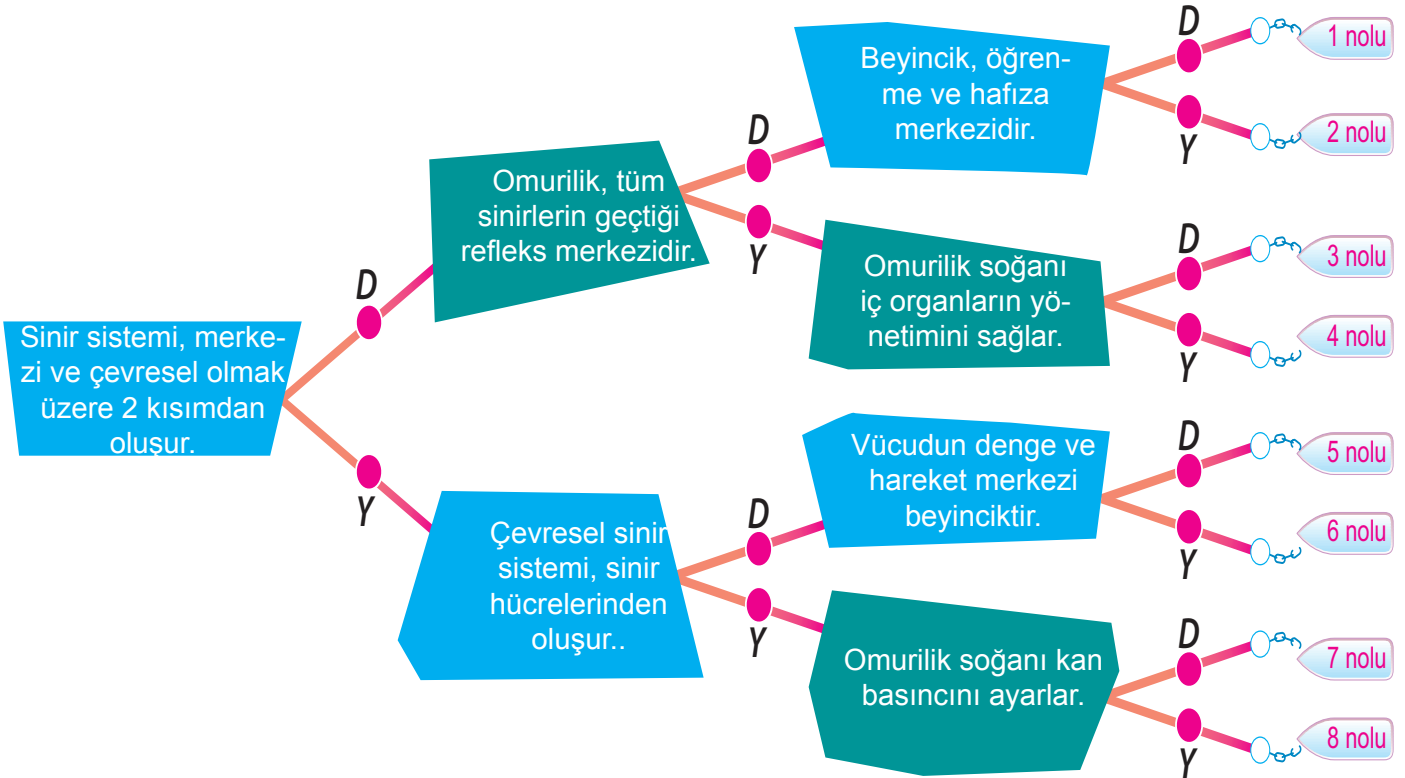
Sinir sistemi, merkezi ve çevresel olmak üzere 2 kısımdan oluşur.

D

Omurilik, tüm sinirlerin geçtiği refleks merkezidir.

D

Beyincik, öğrenme ve hafıza merkezidir.

D

1 nolu

Y

2 nolu

Y

Omurilik soğanı iç organların yönetimini sağlar.

D

3 nolu

Y

4 nolu

Y

Çevresel sinir sistemi, sinir hücrelerinden oluşur..

D

Vücudun denge ve hareket merkezi beyinciktir.

D

5 nolu

Y

6 nolu

Y

Omurilik soğanı kan basıncını ayarlar.

D

7 nolu

Y

8 nolu